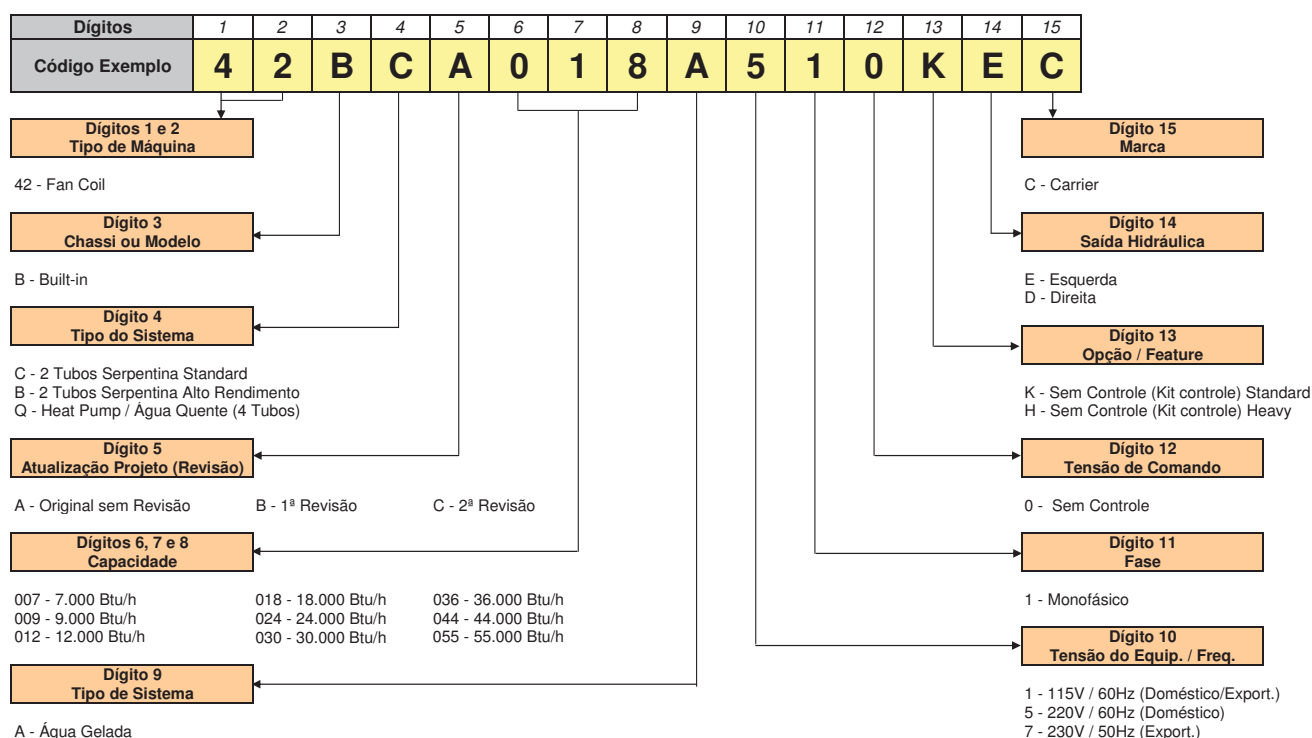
| Dígitos | 1 | 2 | 3 | 4 | 5 | 6 | 7 | 8 | 9 | 10 | 11 | 12 | 13 | 14 | 15 |
|---|---|---|---|---|---|---|---|---|---|---|---|---|---|---|---|
| Código Exemplo | 4 | 2 | B | C | A | 0 | 1 | 8 | A | 5 | 1 | 0 | K | E | C |

Dígitos 1 e 2
Tipo de Máquina

42 - Fan Coil

Dígito 3
Chassi ou Modelo

B - Built-in

Dígito 4
Tipo do Sistema

C - 2 Tubos Serpentina Standard
B - 2 Tubos Serpentina Alto Rendimento
Q - Heat Pump / Água Quente (4 Tubos)

Dígito 5
Atualização Projeto (Revisão)

A - Original sem Revisão
B - 1ª Revisão
C - 2ª Revisão

Dígitos 6, 7 e 8
Capacidade

007 - 7.000 Btu/h
009 - 9.000 Btu/h
012 - 12.000 Btu/h
018 - 18.000 Btu/h
024 - 24.000 Btu/h
030 - 30.000 Btu/h
036 - 36.000 Btu/h
044 - 44.000 Btu/h
055 - 55.000 Btu/h

Dígito 9
Tipo de Sistema

A - Água Gelada

Dígito 15
Marca

C - Carrier

Dígito 14
Saída Hidráulica

E - Esquerda
D - Direita

Dígito 13
Opção / Feature

K - Sem Controle (Kit controle) Standard
H - Sem Controle (Kit controle) Heavy

Dígito 12
Tensão de Comando

0 - Sem Controle

Dígito 11
Fase

1 - Monofásico

Dígito 10
Tensão do Equip. / Freq.

1 - 115V / 60Hz (Doméstico/Export.)
5 - 220V / 60Hz (Doméstico)
7 - 230V / 50Hz (Export.)